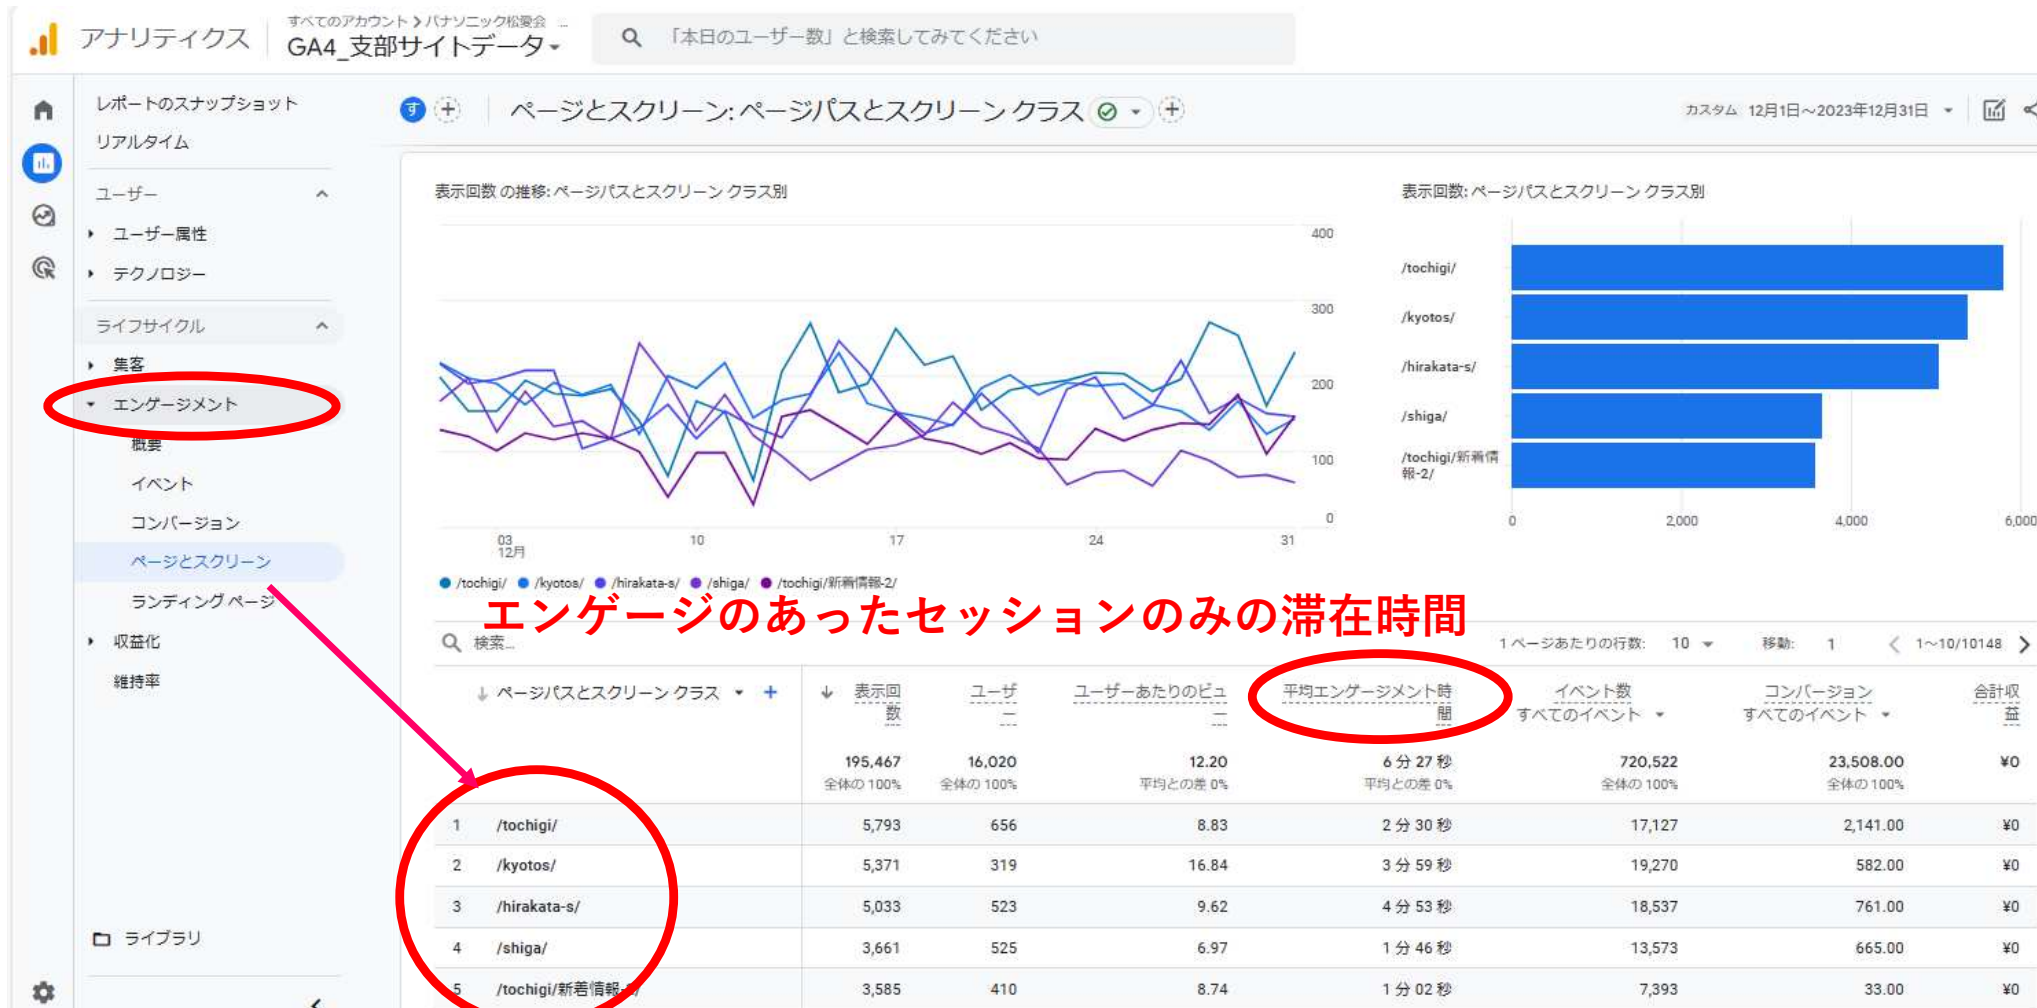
アナリティクス　すべてのアカウント > パナソニック松愛会　GA4_支部サイトデータ
「本日のユーザー数」と検索してみてください

レポートのスナップショット
リアルタイム
ユーザー
ユーザー属性
テクノロジー
ライフサイクル
集客
エンゲージメント
概要
イベント
コンバージョン
ページとスクリーン
ランディング ページ
収益化
維持率
ライブラリ

ページとスクリーン: ページパスとスクリーン クラス
カスタム　12月1日～2023年12月31日

表示回数 の推移: ページパスとスクリーン クラス別
400
300
200
100
0
03 12月　10　17　24　31
/tochigi/　/kyotos/　/hirakata-s/　/shiga/　/tochigi/新着情報-2/

表示回数: ページパスとスクリーン クラス別
/tochigi/
/kyotos/
/hirakata-s/
/shiga/
/tochigi/新着情報-2/
0　2,000　4,000　6,000

エンゲージのあったセッションのみの滞在時間

検索...　1 ページあたりの行数: 10　移動: 1　1～10/10148

| | ページパスとスクリーン クラス | 表示回数 | ユーザー | ユーザーあたりのビュー | 平均エンゲージメント時間 | イベント数 すべてのイベント | コンバージョン すべてのイベント | 合計収益 |
|---|---|---|---|---|---|---|---|---|
| | | 195,467 全体の 100% | 16,020 全体の 100% | 12.20 平均との差 0% | 6 分 27 秒 平均との差 0% | 720,522 全体の 100% | 23,508.00 全体の 100% | ¥0 |
| 1 | /tochigi/ | 5,793 | 656 | 8.83 | 2 分 30 秒 | 17,127 | 2,141.00 | ¥0 |
| 2 | /kyotos/ | 5,371 | 319 | 16.84 | 3 分 59 秒 | 19,270 | 582.00 | ¥0 |
| 3 | /hirakata-s/ | 5,033 | 523 | 9.62 | 4 分 53 秒 | 18,537 | 761.00 | ¥0 |
| 4 | /shiga/ | 3,661 | 525 | 6.97 | 1 分 46 秒 | 13,573 | 665.00 | ¥0 |
| 5 | /tochigi/新着情報-2/ | 3,585 | 410 | 8.74 | 1 分 02 秒 | 7,393 | 33.00 | ¥0 |